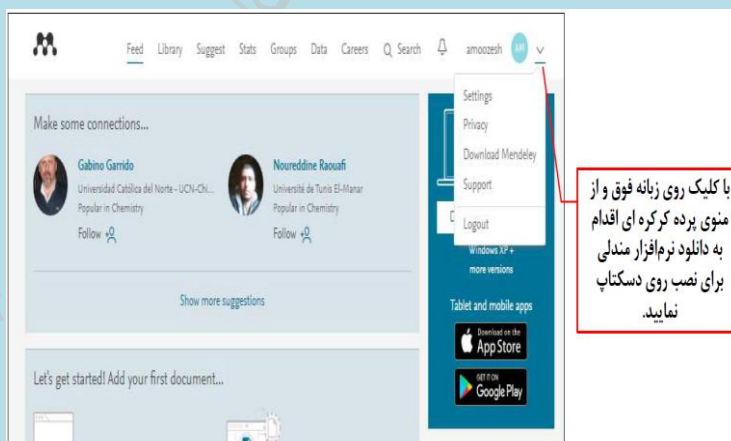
Feed Library Suggest Stats Groups Data Careers Search amoozesh AM

Settings
Privacy
Download Mendeley
Support
Logout

Make some connections...

Gabino Garrido
Universidad Católica del Norte - UCN-Chi...
Popular in Chemistry
Follow

Noureddine Raouafi
Université de Tunis El-Manar
Popular in Chemistry
Follow

Show more suggestions

Windows XP +
more versions

Tablet and mobile apps

Download on the App Store

GET IT ON Google Play

Let's get started! Add your first document...

با کلیک روی زبانه فوق و از منوی پرده کرکره ای اقدام به دانلود نرم‌افزار مندلی برای نصب روی دسکتاپ نمایید.